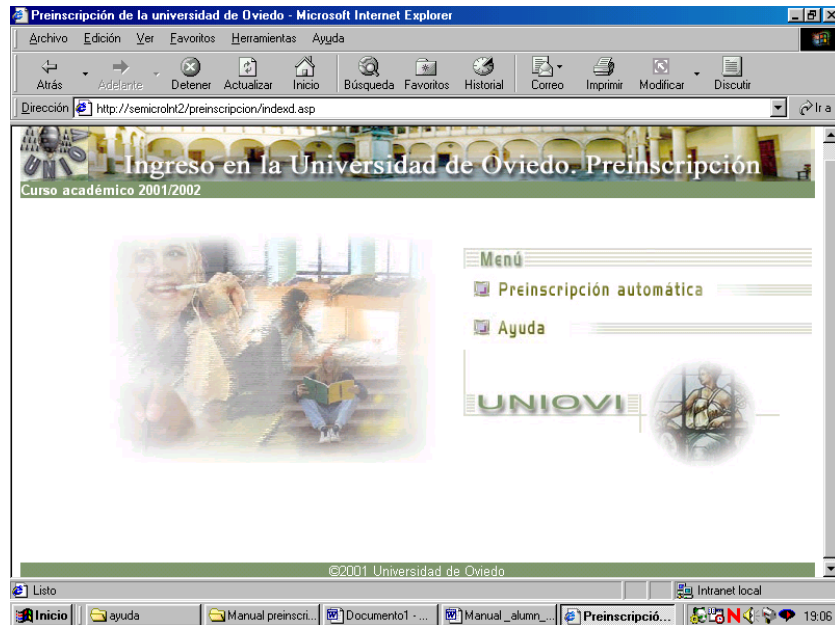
Preinscripción de la universidad de Oviedo - Microsoft Internet Explorer

Archivo Edición Ver Favoritos Herramientas Ayuda

Atrás Adelante Detener Actualizar Inicio Búsqueda Favoritos Historial Correo Imprimir Modificar Discutir

Dirección http://semicrolnt2/preinscripcion/indexd.asp Ir a

UNIO

Ingreso en la Universidad de Oviedo. Preinscripción

Curso académico 2001/2002

Menú

Preinscripción automática

Ayuda

UNIOVI

©2001 Universidad de Oviedo

Listo

Intranet local

Inicio ayuda Manual preinscri... Documento1 - ... Manual _alumn_... Preinscripció... 19:06